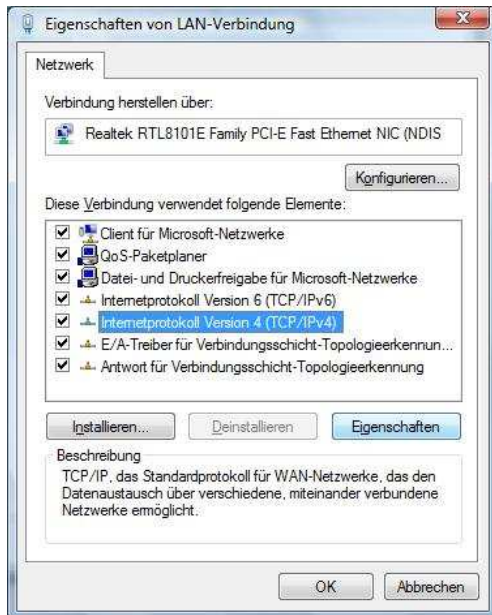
Eigenschaften von LAN-Verbindung

Netzwerk

Verbindung herstellen über:

Realtek RTL8101E Family PCI-E Fast Ethernet NIC (NDIS

Konfigurieren...

Diese Verbindung verwendet folgende Elemente:

Client für Microsoft-Netzwerke
QoS-Paketplaner
Datei- und Druckerfreigabe für Microsoft-Netzwerke
Internetprotokoll Version 6 (TCP/IPv6)
Internetprotokoll Version 4 (TCP/IPv4)
E/A-Treiber für Verbindungsschicht-Topologieerkennun...
Antwort für Verbindungsschicht-Topologieerkennung

Installieren...
Deinstallieren
Eigenschaften

Beschreibung
TCP/IP, das Standardprotokoll für WAN-Netzwerke, das den Datenaustausch über verschiedene, miteinander verbundene Netzwerke ermöglicht.

OK
Abbrechen